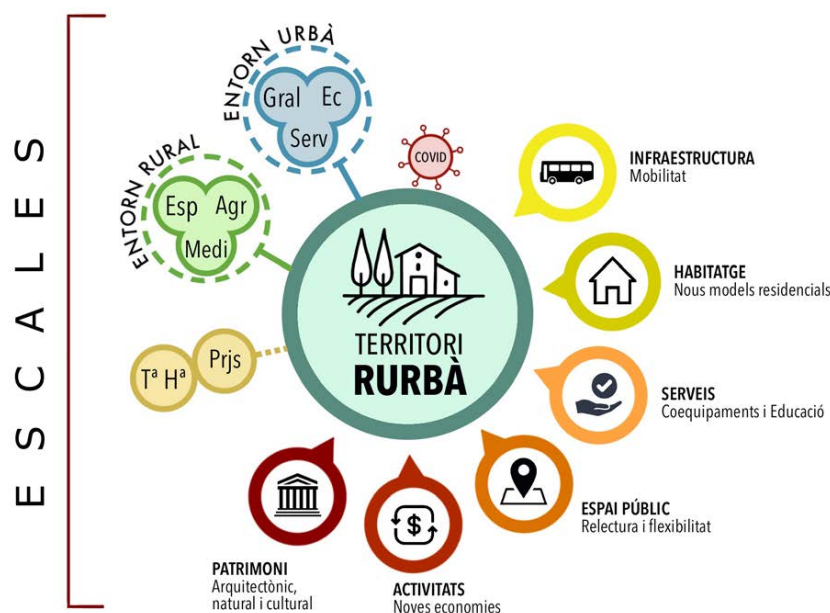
ESCALES

ENTORN URBÀ
Gral Ec Serv

ENTORN RURAL
Esp Agr Medi

COVID

Tª Hª Prjs

TERRITORI
RURBÀ

INFRAESTRUCTURA
Mobilitat

HABITATGE
Nous models residencials

SERVEIS
Coequipaments i Educació

ESPAI PÚBLIC
Relectura i flexibilitat

ACTIVITATS
Noves economies

PATRIMONI
Arquitectònic, natural i cultural